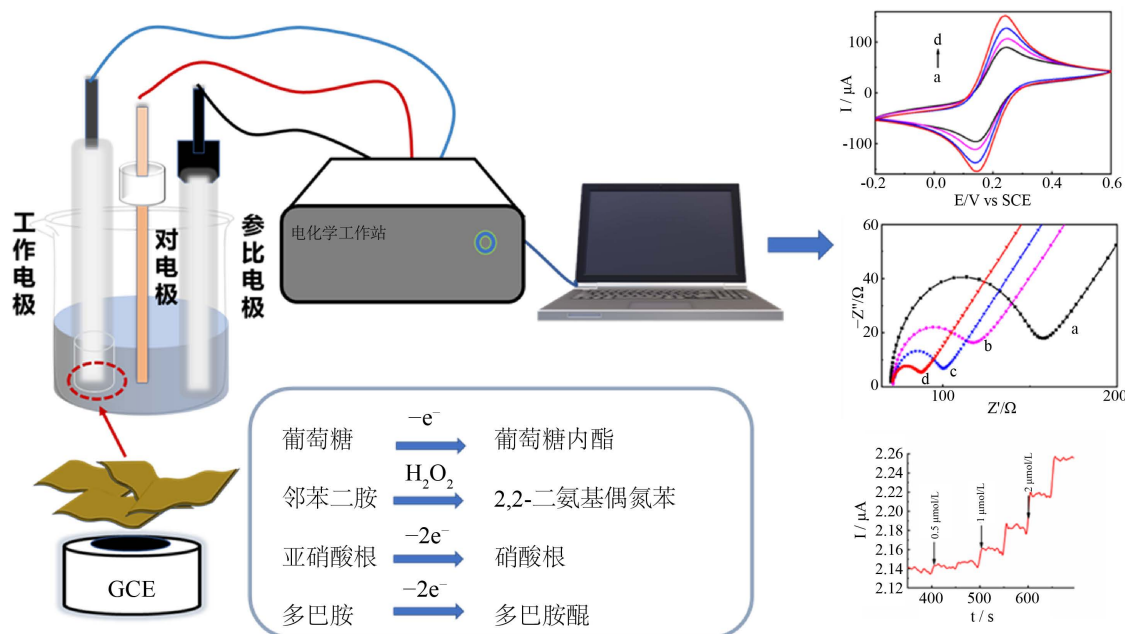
工作电极

对电极

参比电极

电化学工作站

GCE

葡萄糖 $-e^-$ 葡萄糖内酯

邻苯二胺 $H_2O_2$ 2,2-二氨基偶氮苯

亚硝酸根 $-2e^-$ 硝酸根

多巴胺 $-2e^-$ 多巴胺醌

d
a
I / μA
100
0
−100
−0.2 0.0 0.2 0.4 0.6
E/V vs SCE

60
40
20
0
−Z''/Ω
a
b
c
d
100 200
Z'/Ω

2.26
2.24
2.22
2.20
2.18
2.16
2.14
2.12
I / μA
0.5 μmol/L
1 μmol/L
2 μmol/L
400 500 600
t / s